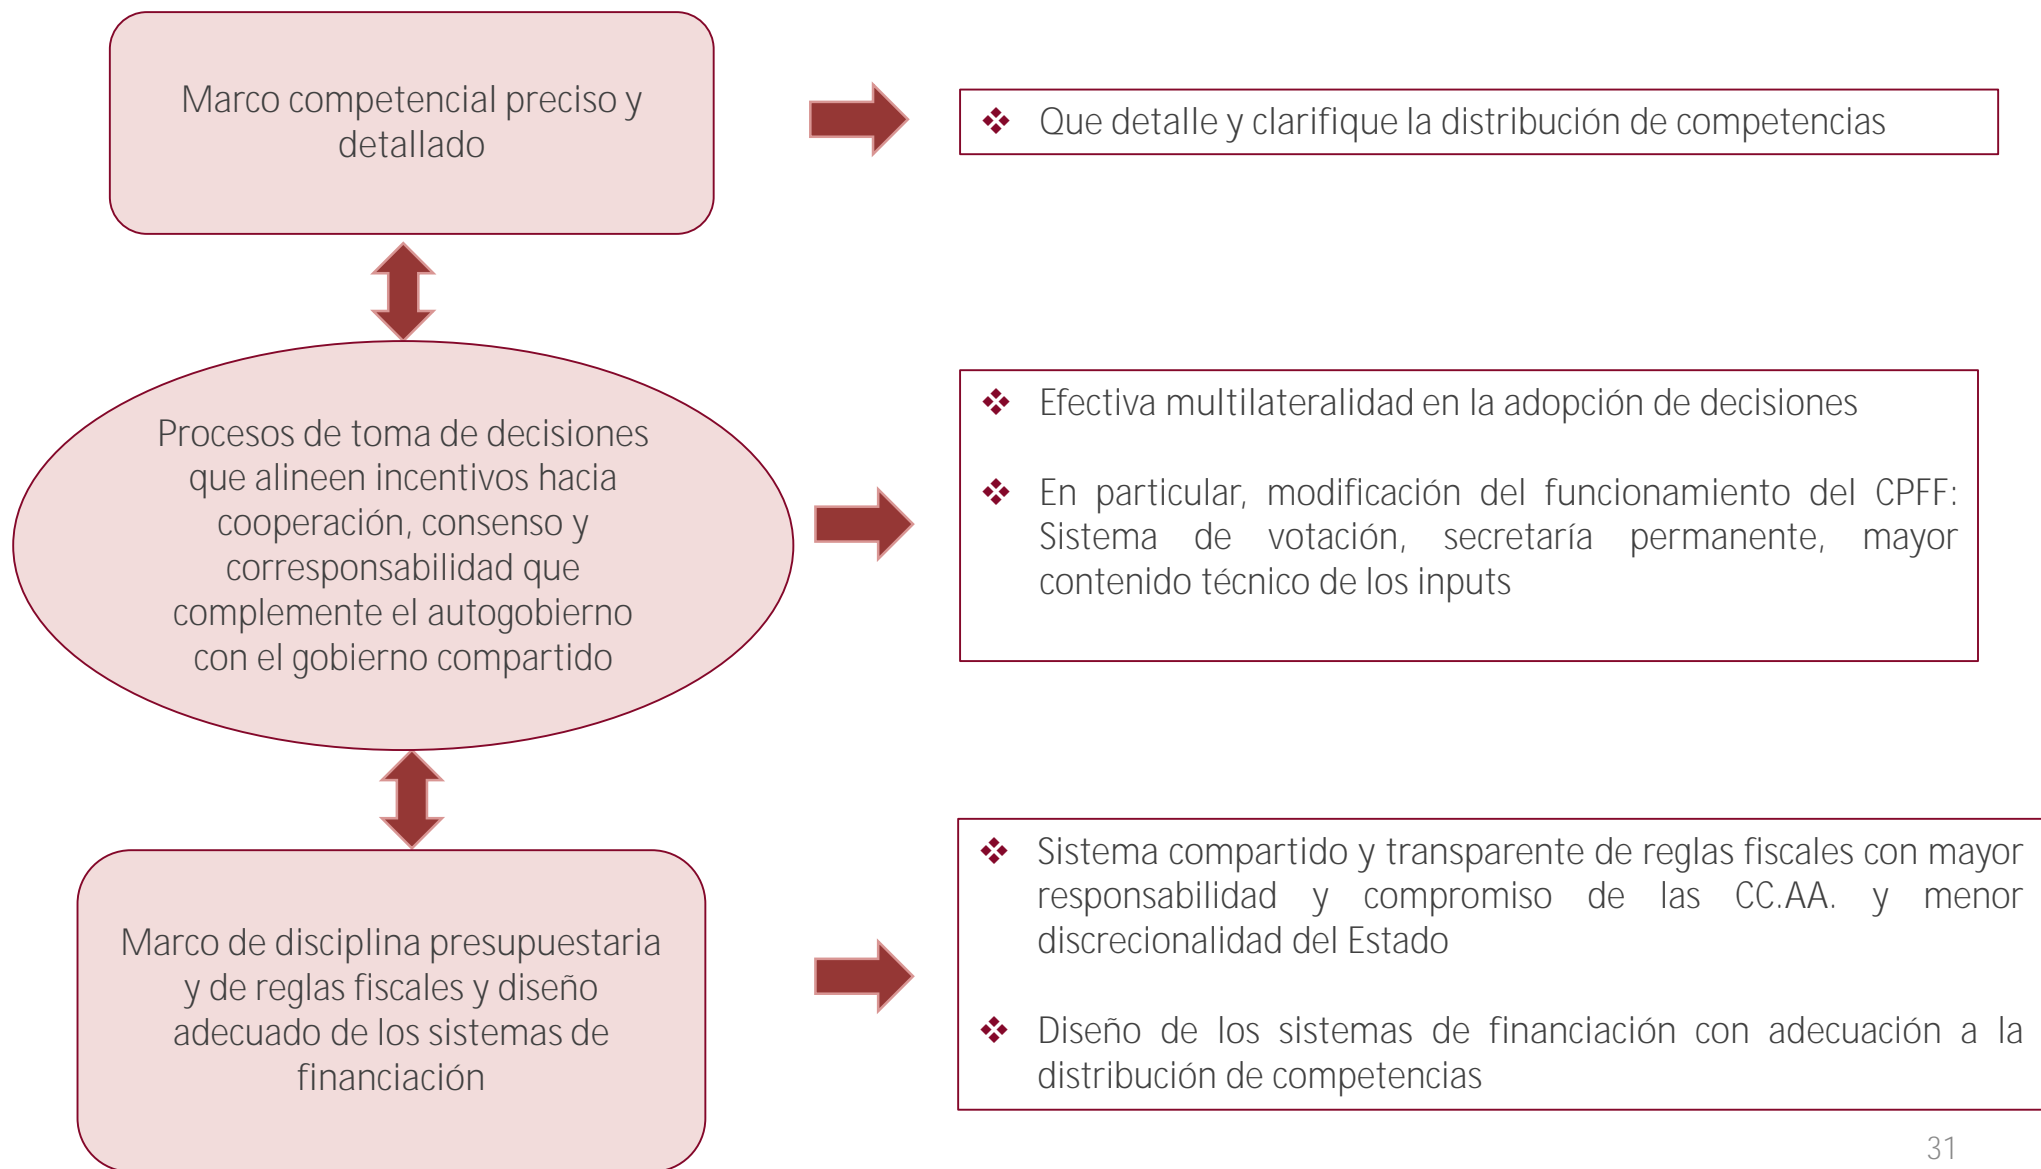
Marco competencial preciso y detallado

Que detalle y clarifique la distribución de competencias

Procesos de toma de decisiones que alineen incentivos hacia cooperación, consenso y corresponsabilidad que complemente el autogobierno con el gobierno compartido

Efectiva multilateralidad en la adopción de decisiones

En particular, modificación del funcionamiento del CPFF: Sistema de votación, secretaría permanente, mayor contenido técnico de los inputs

Marco de disciplina presupuestaria y de reglas fiscales y diseño adecuado de los sistemas de financiación

Sistema compartido y transparente de reglas fiscales con mayor responsabilidad y compromiso de las CC.AA. y menor discrecionalidad del Estado

Diseño de los sistemas de financiación con adecuación a la distribución de competencias

31